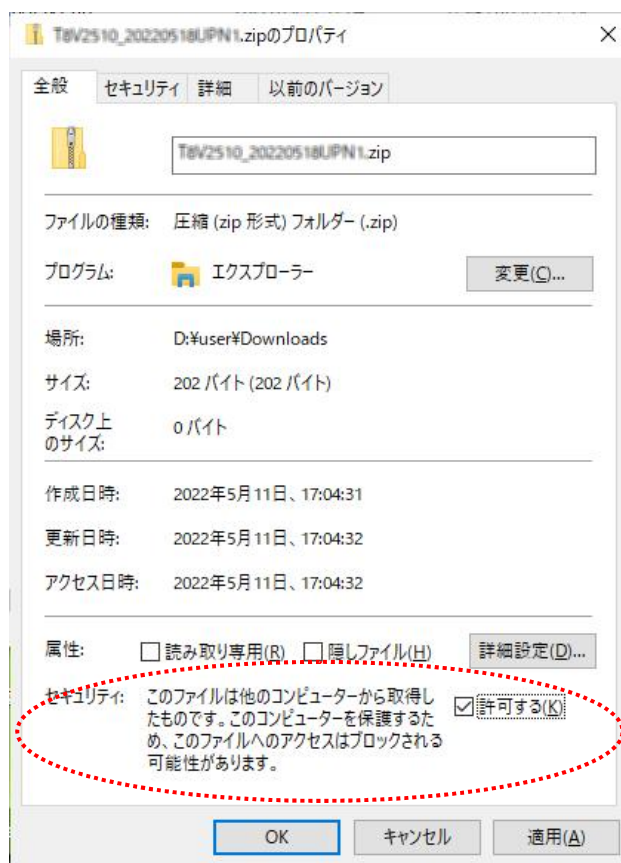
T8V2510_20220518UPN1.zipのプロパティ ×

全般 セキュリティ 詳細 以前のバージョン

T8V2510_20220518UPN1.zip

ファイルの種類: 圧縮 (zip 形式) フォルダー (.zip)

プログラム: エクスプローラー 変更(C)...

場所: D:¥user¥Downloads

サイズ: 202 バイト (202 バイト)

ディスク上のサイズ: 0 バイト

作成日時: 2022年5月11日、17:04:31

更新日時: 2022年5月11日、17:04:32

アクセス日時: 2022年5月11日、17:04:32

属性: 読み取り専用(R) 隠しファイル(H) 詳細設定(D)...

セキュリティ: このファイルは他のコンピューターから取得したものです。このコンピューターを保護するため、このファイルへのアクセスはブロックされる可能性があります。 ☑許可する(K)

OK キャンセル 適用(A)